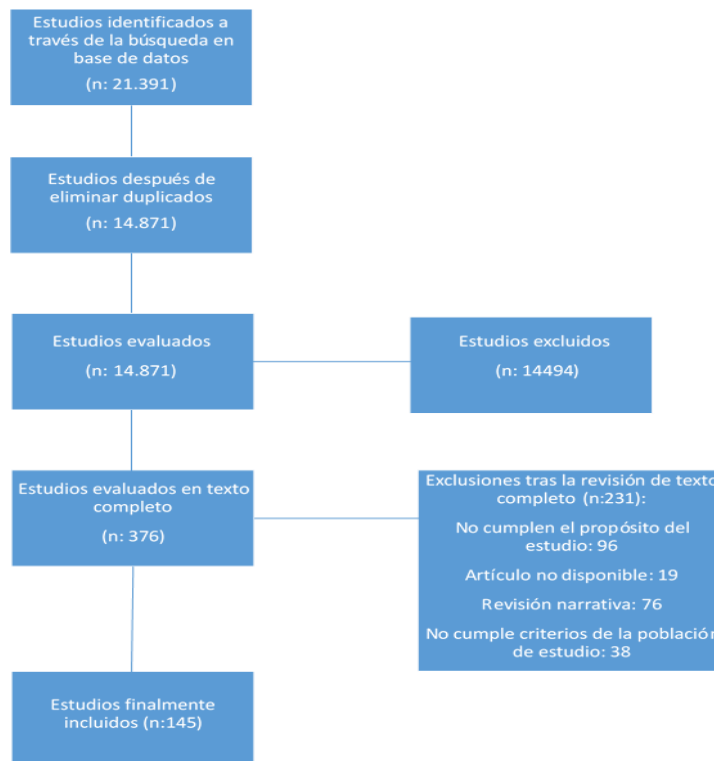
Estudios identificados a través de la búsqueda en base de datos

(n: 21.391)

Estudios después de eliminar duplicados

(n: 14.871)

Estudios evaluados

(n: 14.871)

Estudios excluidos

(n: 14494)

Estudios evaluados en texto completo

(n: 376)

Exclusiones tras la revisión de texto completo (n:231):

No cumplen el propósito del estudio: 96

Artículo no disponible: 19

Revisión narrativa: 76

No cumple criterios de la población de estudio: 38

Estudios finalmente incluidos (n:145)